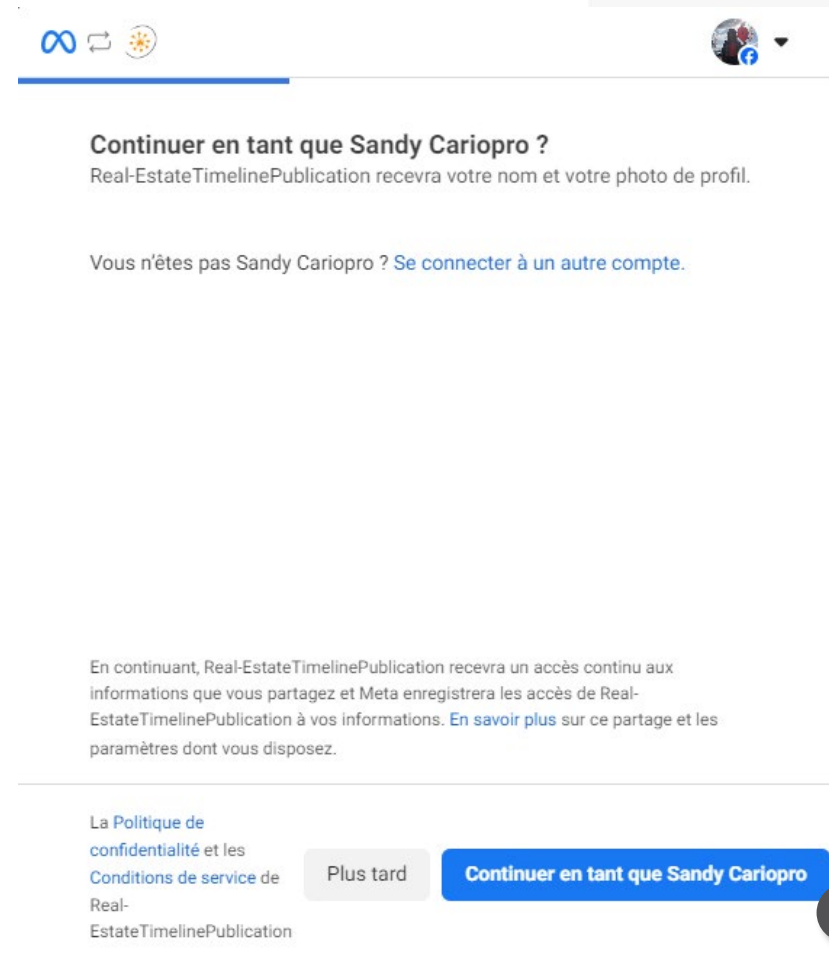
Continuer en tant que Sandy Cariopro ?
Real-EstateTimelinePublication recevra votre nom et votre photo de profil.

Vous n'êtes pas Sandy Cariopro ? Se connecter à un autre compte.

En continuant, Real-EstateTimelinePublication recevra un accès continu aux informations que vous partagez et Meta enregistrera les accès de Real-EstateTimelinePublication à vos informations. En savoir plus sur ce partage et les paramètres dont vous disposez.

La Politique de confidentialité et les Conditions de service de Real-EstateTimelinePublication

Plus tard

Continuer en tant que Sandy Cariopro